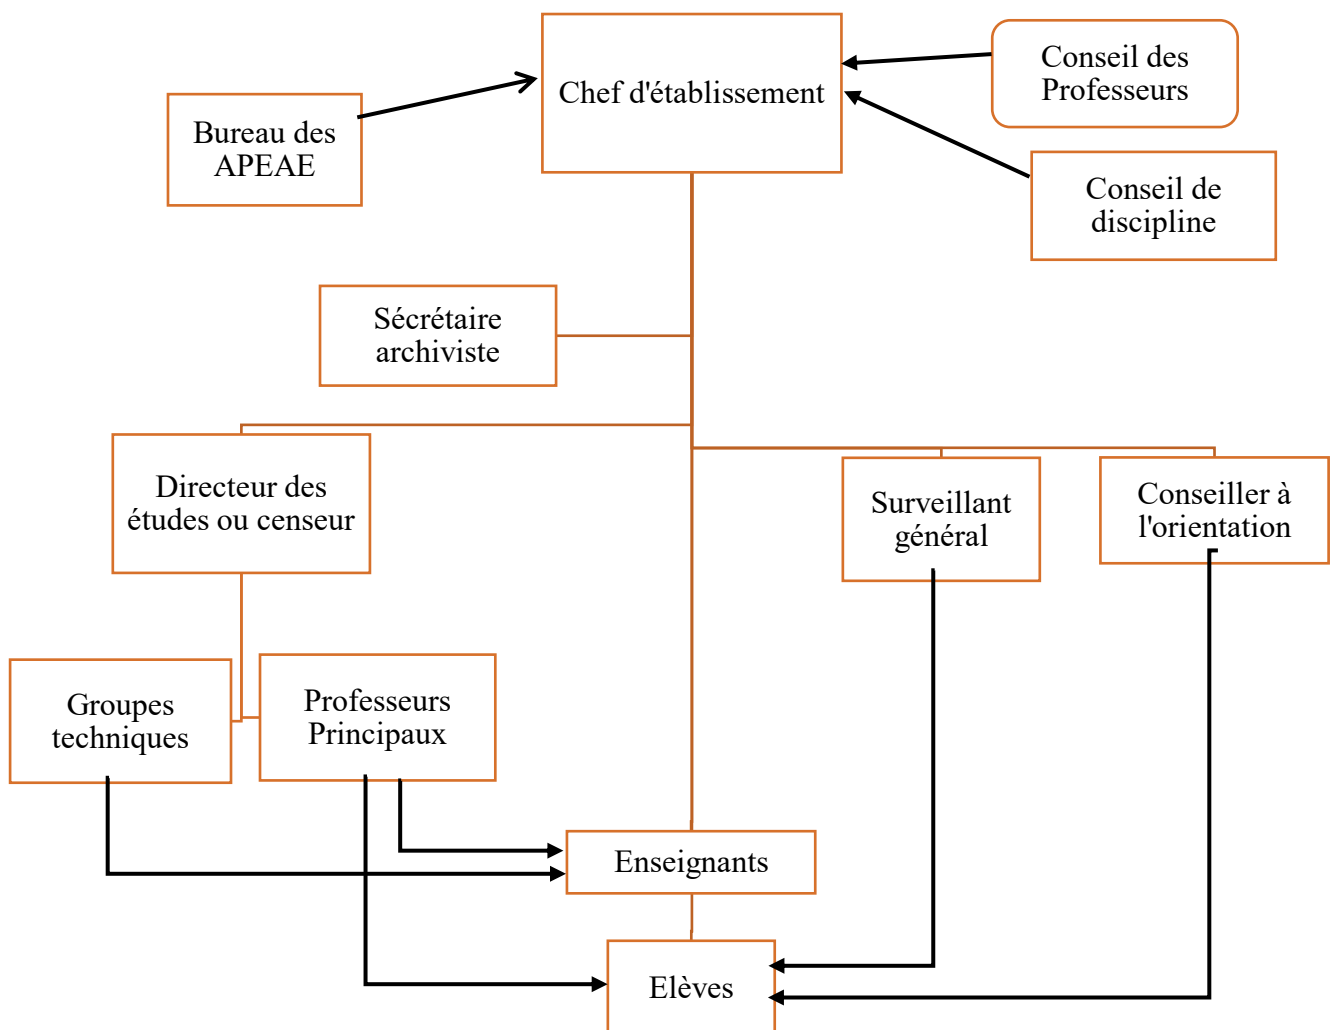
Chef d'établissement

Conseil des Professeurs

Bureau des APEAE

Conseil de discipline

Sécrétaire archiviste

Directeur des études ou censeur

Surveillant général

Conseiller à l'orientation

Groupes techniques

Professeurs Principaux

Enseignants

Elèves